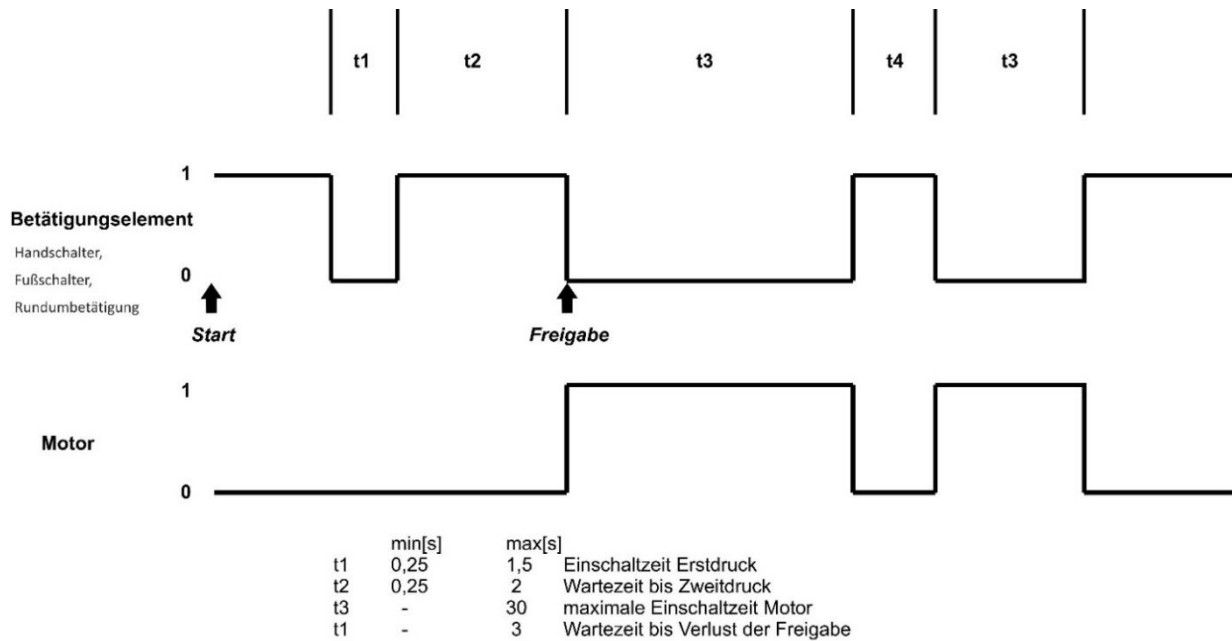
t1 t2 t3 t4 t3

1

Betätigungselement

Handschalter,

Fußschalter,

Rundumbetätigung

0

Start

Freigabe

1

Motor

0

| | min[s] | max[s] | |
|---|---|---|---|
| t1 | 0,25 | 1,5 | Einschaltzeit Erstdruck |
| t2 | 0,25 | 2 | Wartezeit bis Zweitdruck |
| t3 | - | 30 | maximale Einschaltzeit Motor |
| t1 | - | 3 | Wartezeit bis Verlust der Freigabe |